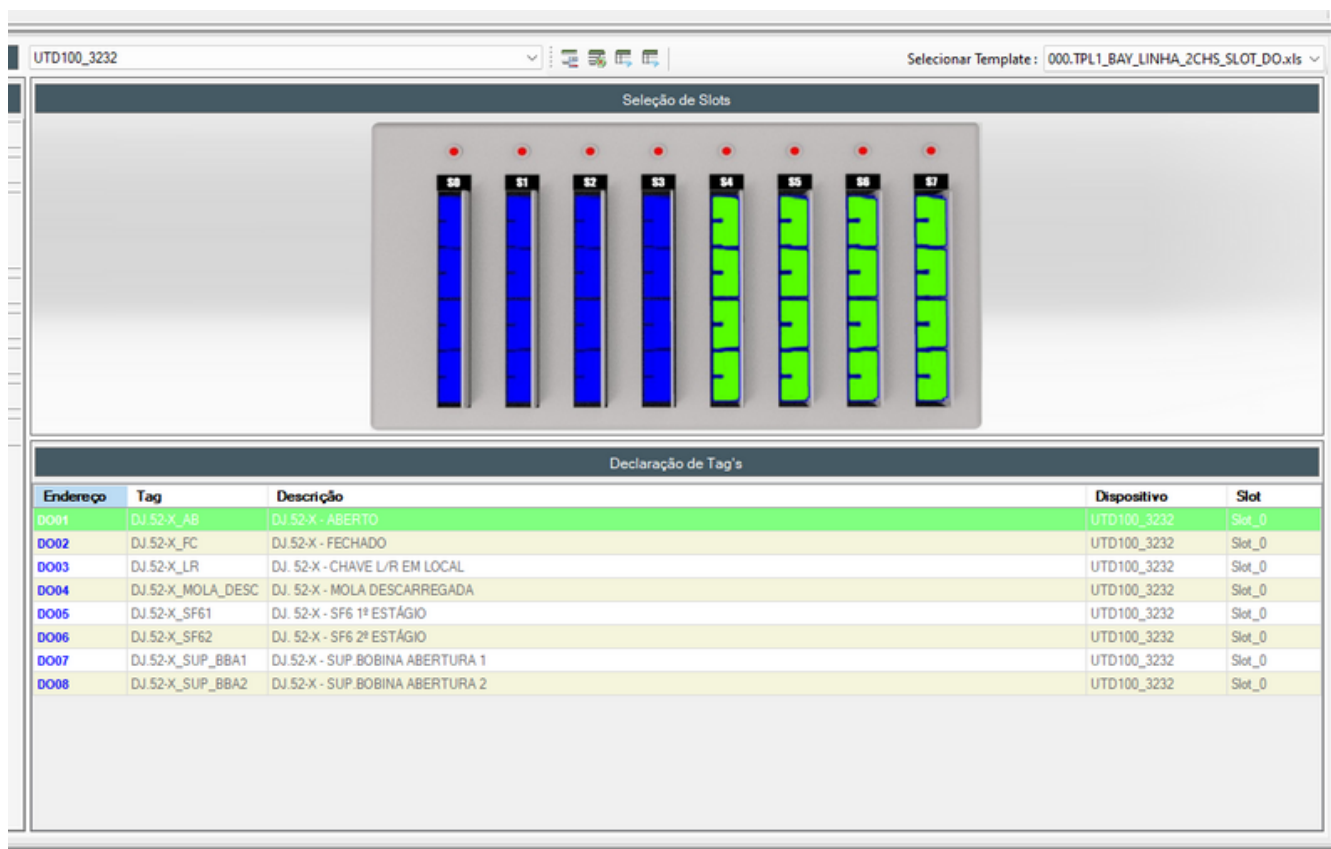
UTD100_3232

Selecionar Template : 000.TPL1_BAY_LINHA_2CHS_SLOT_DO.xls

Seleção de Slots

S0 S1 S2 S3 S4 S5 S6 S7

Declaração de Tag's

| Endereço | Tag | Descrição | Dispositivo | Slot |
|---|---|---|---|---|
| DO01 | DJ.52-X_AB | DJ.52-X - ABERTO | UTD100_3232 | Slot_0 |
| DO02 | DJ.52-X_FC | DJ.52-X - FECHADO | UTD100_3232 | Slot_0 |
| DO03 | DJ.52-X_LR | DJ. 52-X - CHAVE L/R EM LOCAL | UTD100_3232 | Slot_0 |
| DO04 | DJ.52-X_MOLA_DESC | DJ. 52-X - MOLA DESCARREGADA | UTD100_3232 | Slot_0 |
| DO05 | DJ.52-X_SF61 | DJ. 52-X - SF6 1º ESTÁGIO | UTD100_3232 | Slot_0 |
| DO06 | DJ.52-X_SF62 | DJ. 52-X - SF6 2º ESTÁGIO | UTD100_3232 | Slot_0 |
| DO07 | DJ.52-X_SUP_BBA1 | DJ.52-X - SUP.BOBINA ABERTURA 1 | UTD100_3232 | Slot_0 |
| DO08 | DJ.52-X_SUP_BBA2 | DJ.52-X - SUP.BOBINA ABERTURA 2 | UTD100_3232 | Slot_0 |